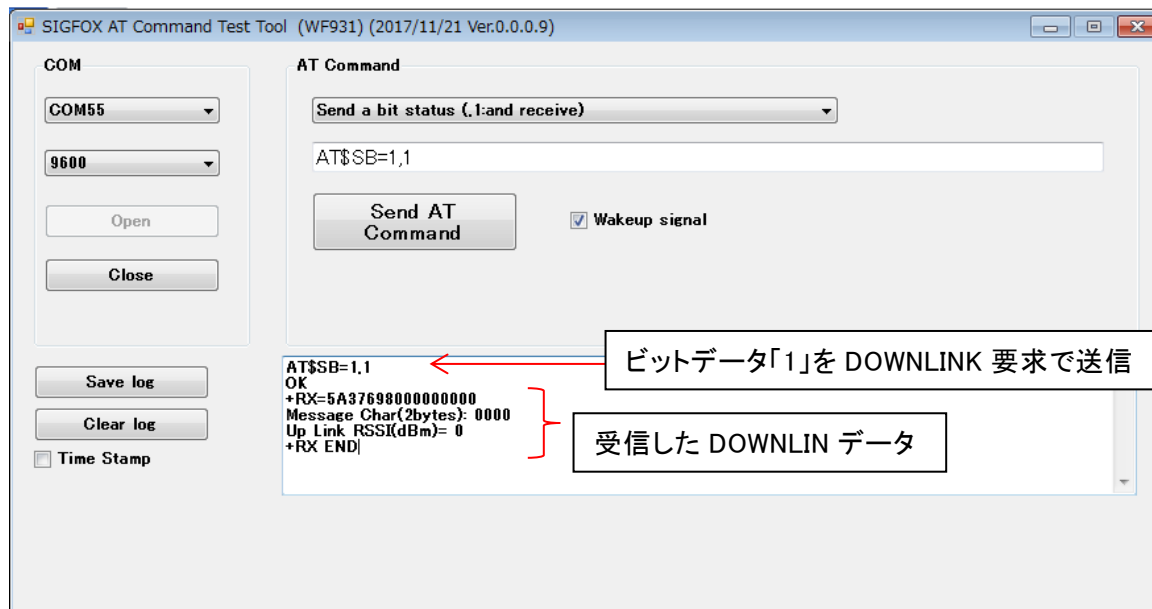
SIGFOX AT Command Test Tool (WF931) (2017/11/21 Ver.0.0.0.9)

COM

COM55

9600

Open

Close

AT Command

Send a bit status (,1:and receive)

AT$SB=1,1

Send AT Command

Wakeup signal

Save log

Clear log

Time Stamp

AT$SB=1,1
OK
+RX=5A37698000000000
Message Char(2bytes): 0000
Up Link RSSI(dBm)= 0
+RX END

ビットデータ「1」を DOWNLINK 要求で送信

受信した DOWNLIN データ